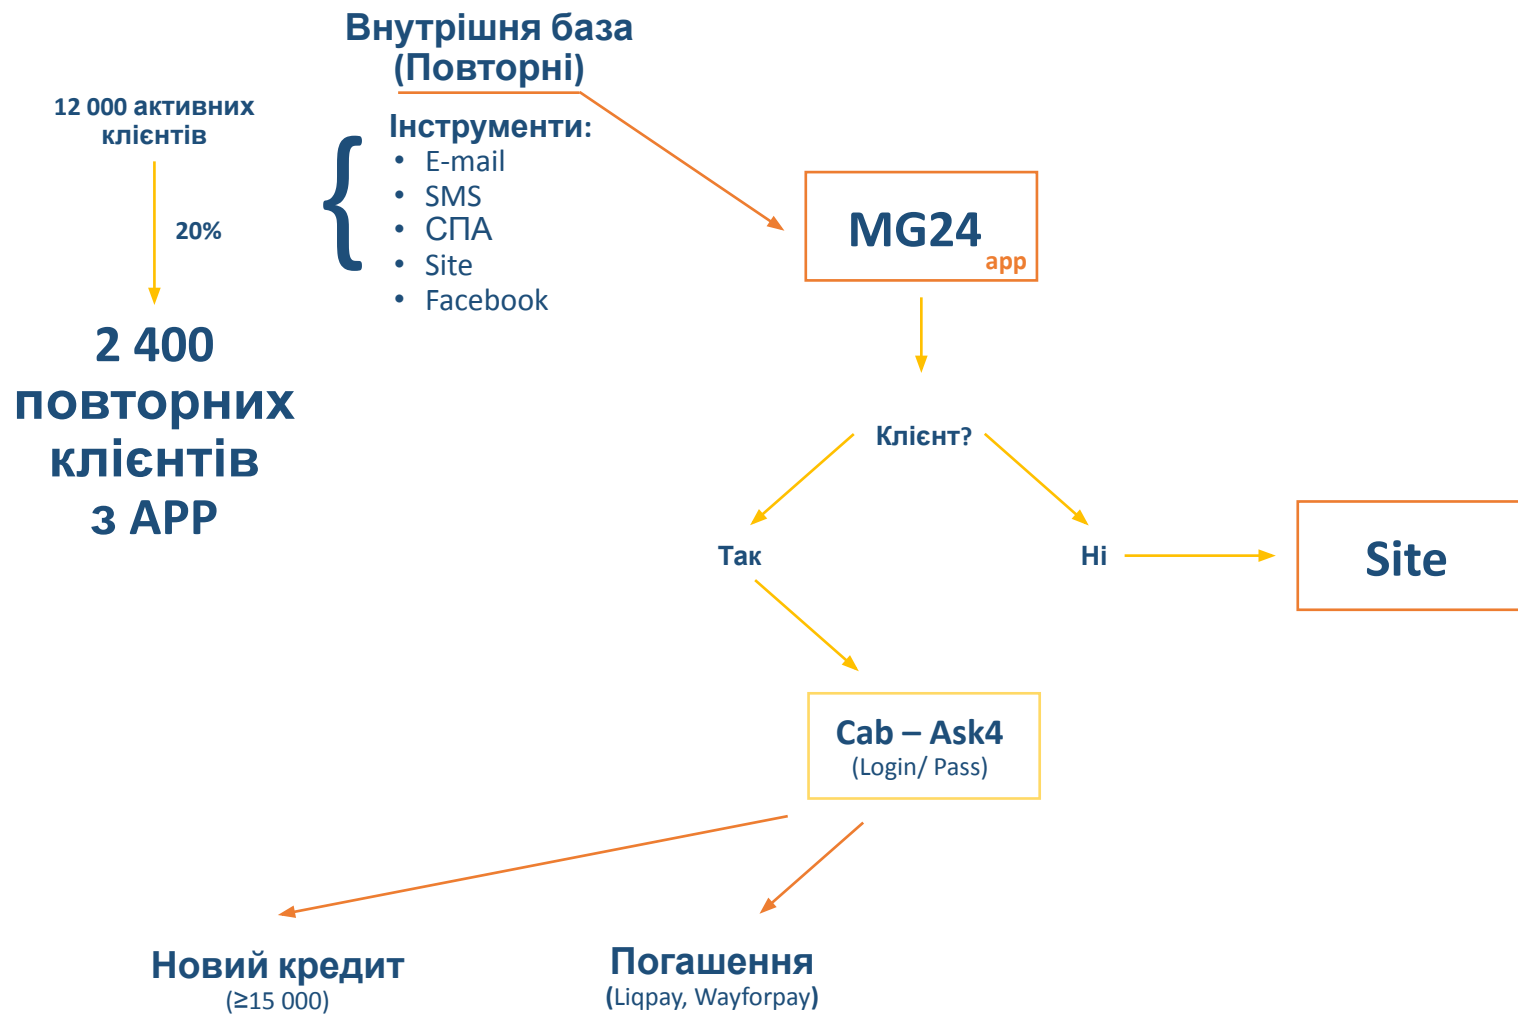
Внутрішня база
(Повторні)

12 000 активних клієнтів

20%

2 400
повторних
клієнтів
з APP

Інструменти:
• E-mail
• SMS
• СПА
• Site
• Facebook

MG24
app

Клієнт?

Так

Ні

Site

Cab – Ask4
(Login/ Pass)

Новий кредит
(≥15 000)

Погашення
(Liqpay, Wayforpay)